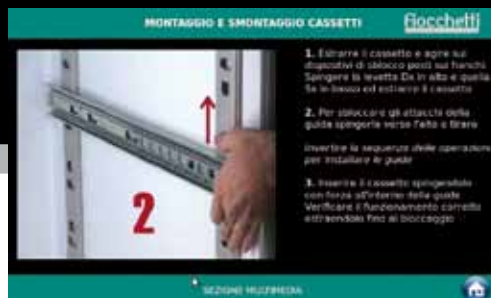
MONTAGGIO E SMONTAGGIO CASSETTI

Rocchetti

2

1. Estrarre il cassetto e agire sui dispositivi di sblocco posti sui fianchi. Spingere la levetta Dx in alto e quella Sx in basso ed estrarre il cassetto

2. Per sbloccare gli attacchi della guida spingerla verso l'alto e tirare

Invertire la sequenze delle operazioni per installare le guide

3. Inserire il cassetto spingendolo con forza all'interno delle guide. Verificare il funzionamento corretto estraendolo fino al bloccaggio

SEZIONE MULTIMEDIA